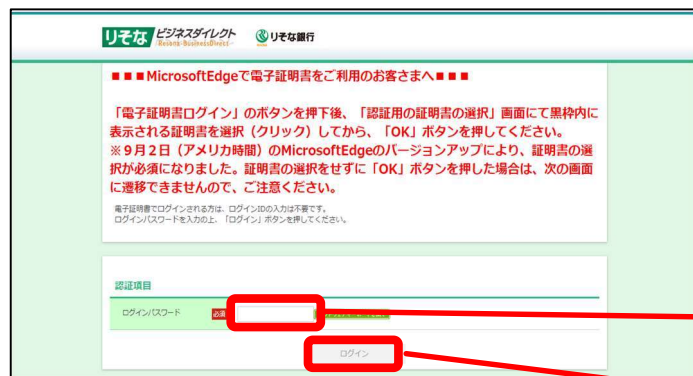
りそな ビジネスダイレクト Resona-BusinessDirect りそな銀行

■■■MicrosoftEdgeで電子証明書をご利用のお客さまへ■■■

「電子証明書ログイン」のボタンを押下後、「認証用の証明書の選択」画面にて黒枠内に表示される証明書を選択（クリック）してから、「OK」ボタンを押してください。
※9月2日（アメリカ時間）のMicrosoftEdgeのバージョンアップにより、証明書の選択が必須になりました。証明書の選択をせずに「OK」ボタンを押した場合は、次の画面に遷移できませんので、ご注意ください。

電子証明書でログインされる方は、ログインIDの入力は不要です。
ログインパスワードを入力の上、「ログイン」ボタンを押してください。

認証項目

ログインパスワード 必須

ログイン